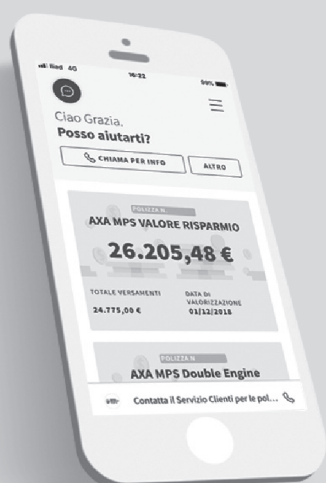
Iliad 4G 16:22 99%

Ciao Grazia,
Posso aiutarti?

CHIAMA PER INFO
ALTRO

POLIZZA N.
AXA MPS VALORE RISPARMIO
26.205,48 €

TOTALE VERSAMENTI
24.775,00 €

DATA DI VALORIZZAZIONE
01/12/2018

POLIZZA N.
AXA MPS Double Engine

Contatta il Servizio Clienti per le pol...